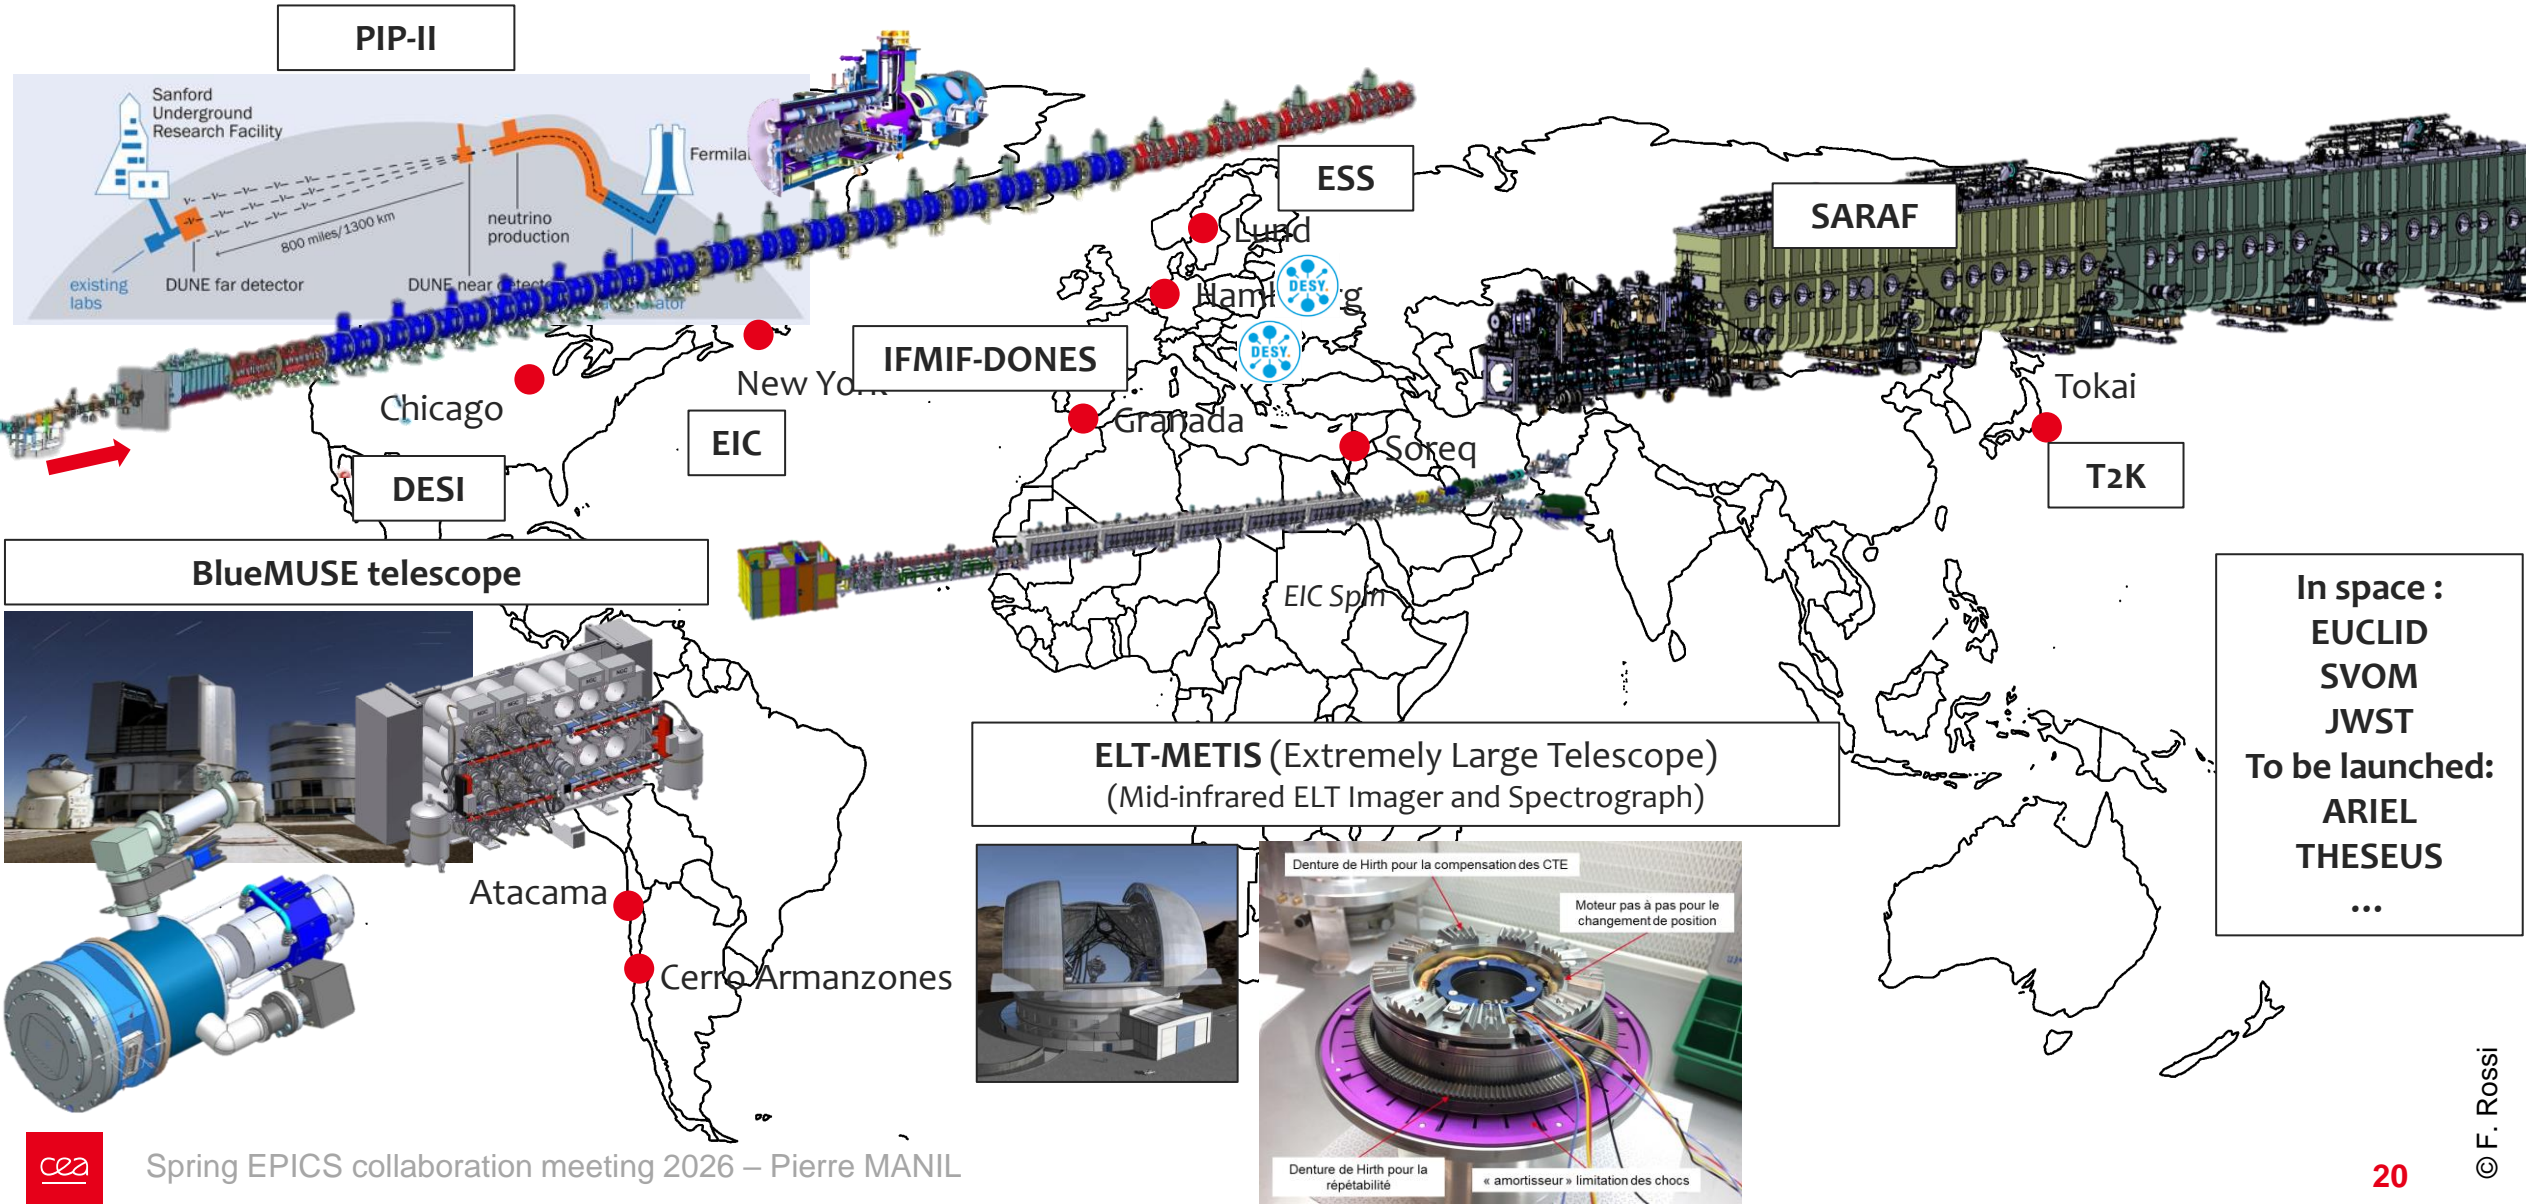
PIP-II

Sanford Underground Research Facility

Fermilab

neutrino production

800 miles/1300 km

existing labs

DUNE far detector

DUNE near detector

ESS

Lund

Hamburg

DESY.

DESY.

SARAF

IFMIF-DONES

New York

Chicago

EIC

Granada

Soreq

Tokai

T2K

DESI

BlueMUSE telescope

EIC Spin

In space :
EUCLID
SVOM
JWST
To be launched:
ARIEL
THESEUS
...

ELT-METIS (Extremely Large Telescope)
(Mid-infrared ELT Imager and Spectrograph)

Atacama

Cerro Armanzones

Denture de Hirth pour la compensation des CTE

Moteur pas à pas pour le changement de position

Denture de Hirth pour la répétabilité

« amortisseur » limitation des chocs

cea

Spring EPICS collaboration meeting 2026 – Pierre MANIL

20

© F. Rossi